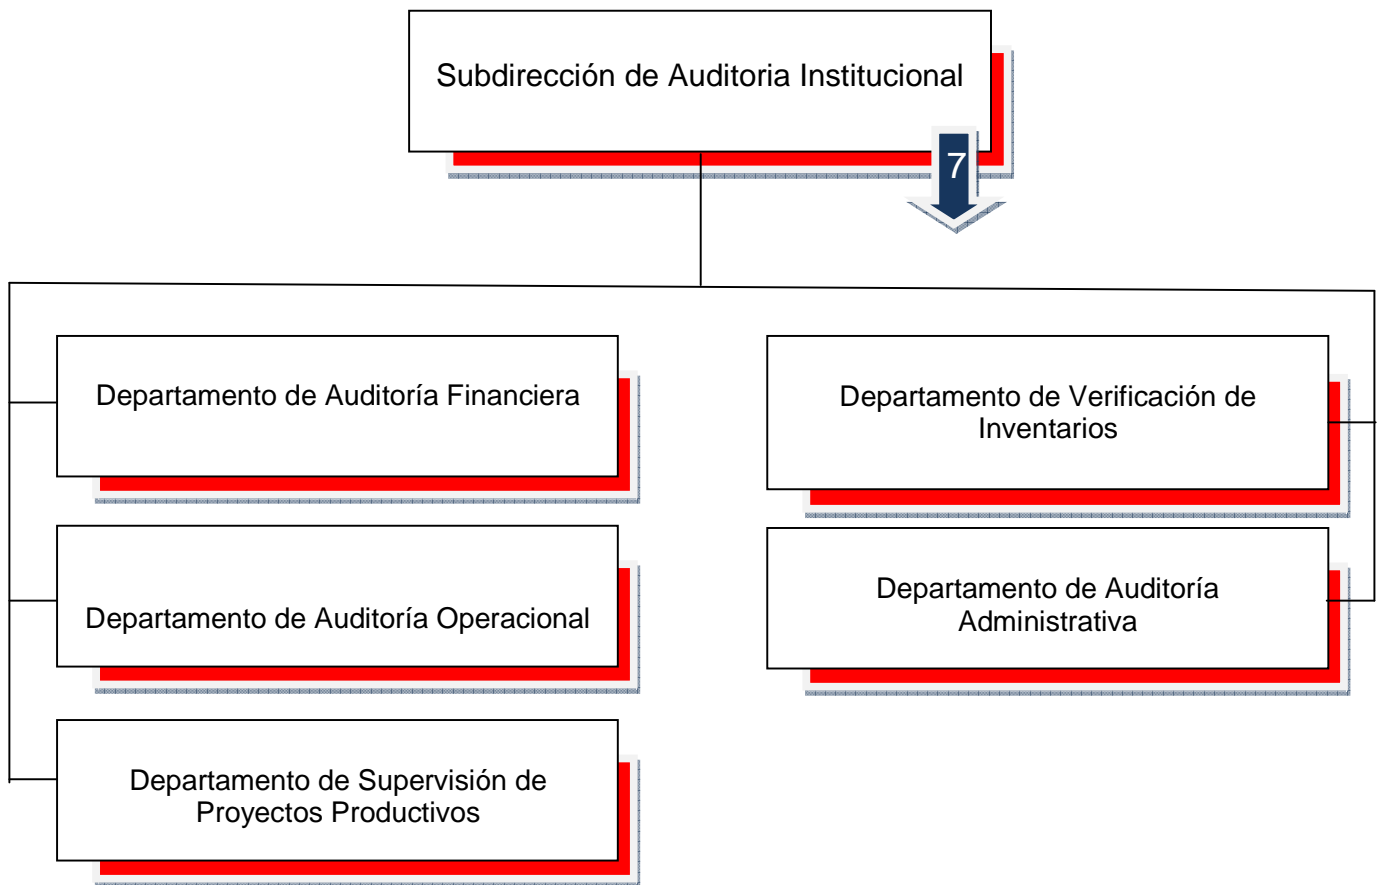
Subdirección de Auditoria Institucional

7

Departamento de Auditoría Financiera

Departamento de Auditoría Operacional

Departamento de Supervisión de Proyectos Productivos

Departamento de Verificación de Inventarios

Departamento de Auditoría Administrativa